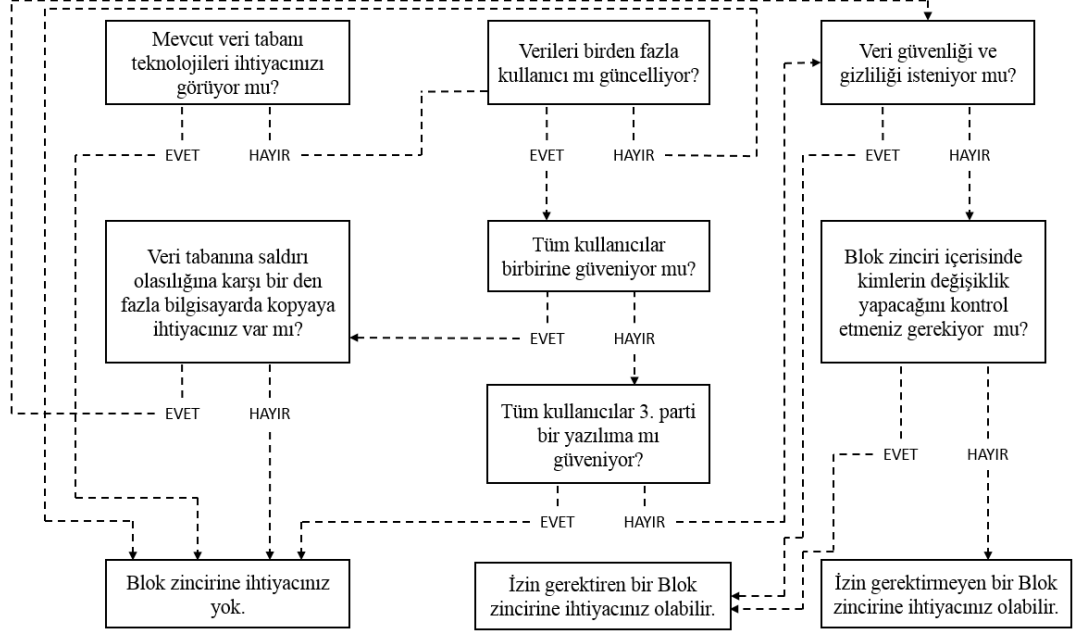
Mevcut veri tabanı teknolojileri ihtiyacınızı görüyor mu?

EVET HAYIR

Verileri birden fazla kullanıcı mı güncelliyor?

EVET HAYIR

Veri güvenliği ve gizliliği isteniyor mu?

EVET HAYIR

Veri tabanına saldırı olasılığına karşı bir den fazla bilgisayarda kopyaya ihtiyacınız var mı?

EVET HAYIR

Tüm kullanıcılar birbirine güveniyor mu?

EVET HAYIR

Blok zinciri içerisinde kimlerin değişiklik yapacağını kontrol etmeniz gerekiyor mu?

EVET HAYIR

Tüm kullanıcılar 3. parti bir yazılıma mı güveniyor?

EVET HAYIR

Blok zincirine ihtiyacınız yok.

İzin gerektiren bir Blok zincirine ihtiyacınız olabilir.

İzin gerektirmeyen bir Blok zincirine ihtiyacınız olabilir.